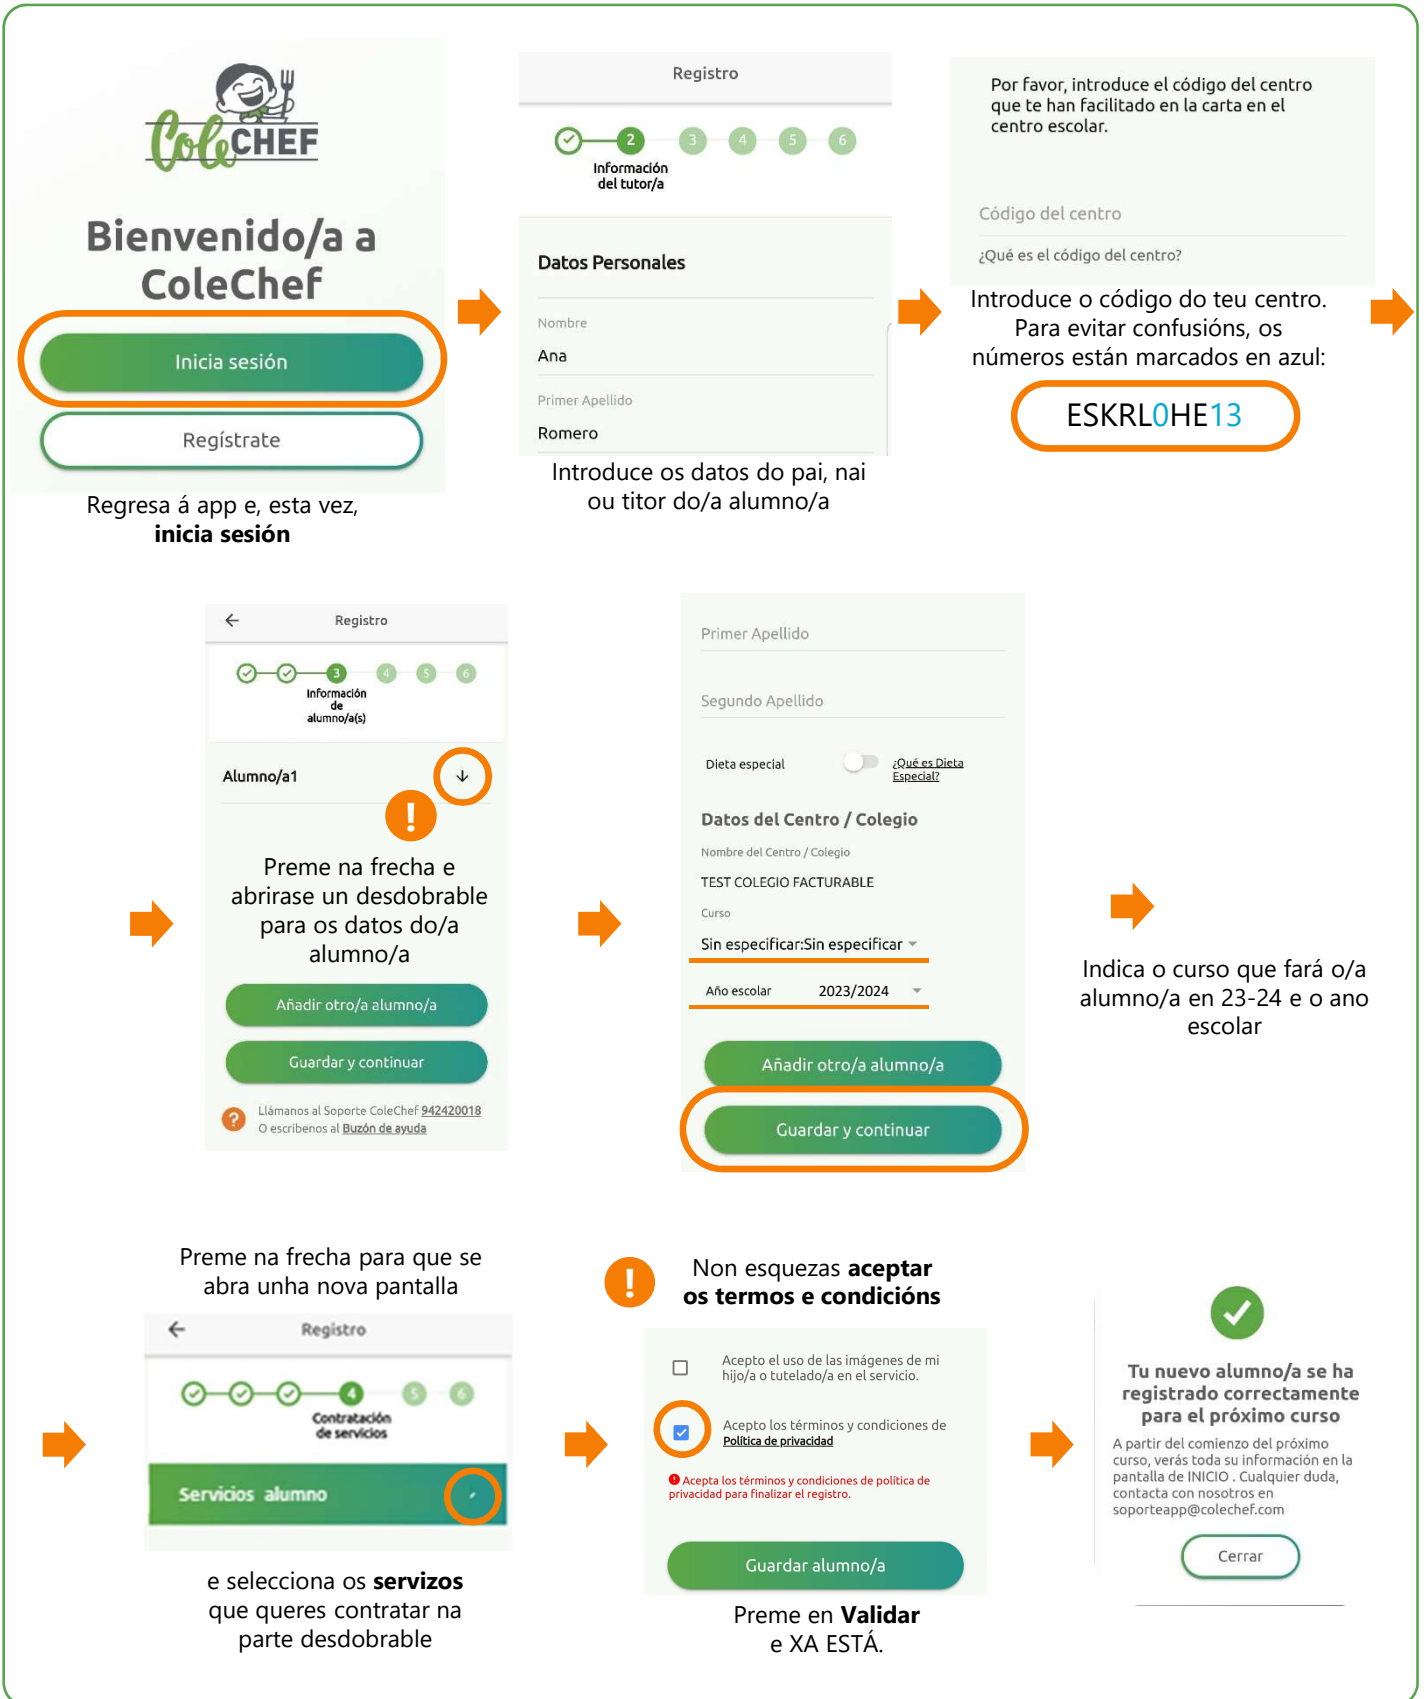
ColeCHEF

Bienvenido/a a ColeChef

Inicia sesión

Regístrate

Regresa á app e, esta vez, **inicia sesión**

Registro

2 3 4 5 6

Información del tutor/a

Datos Personales

Nombre

Ana

Primer Apellido

Romero

Introduce os datos do pai, nai ou titor do/a alumno/a

Por favor, introduce el código del centro que te han facilitado en la carta en el centro escolar.

Código del centro

¿Qué es el código del centro?

Introduce o código do teu centro. Para evitar confusións, os números están marcados en azul:

ESKRL0HE13

Registro

3 4 5 6

Información de alumno/a(s)

Alumno/a1

!

Preme na frecha e abrirase un desdobrable para os datos do/a alumno/a

Añadir otro/a alumno/a

Guardar y continuar

?

Llámanos al Soporte ColeChef 942420018
O escríbenos al Buzón de ayuda

Primer Apellido

Segundo Apellido

Dieta especial

¿Qué es Dieta Especial?

Datos del Centro / Colegio

Nombre del Centro / Colegio

TEST COLEGIO FACTURABLE

Curso

Sin especificar:Sin especificar

Año escolar 2023/2024

Añadir otro/a alumno/a

Guardar y continuar

Indica o curso que fará o/a alumno/a en 23-24 e o ano escolar

Preme na frecha para que se abra unha nova pantalla

Registro

4 5 6

Contratación de servicios

Servicios alumno

e selecciona os **servizos** que queres contratar na parte desdobrable

!

Non esquezas **aceptar os termos e condicións**

Acepto el uso de las imágenes de mi hijo/a o tutelado/a en el servicio.

Acepto los términos y condiciones de Política de privacidad

Acepta los términos y condiciones de política de privacidad para finalizar el registro.

Guardar alumno/a

Preme en **Validar** e XA ESTÁ.

Tu nuevo alumno/a se ha registrado correctamente para el próximo curso

A partir del comienzo del próximo curso, verás toda su información en la pantalla de INICIO . Cualquier duda, contacta con nosotros en soporteapp@colechef.com

Cerrar